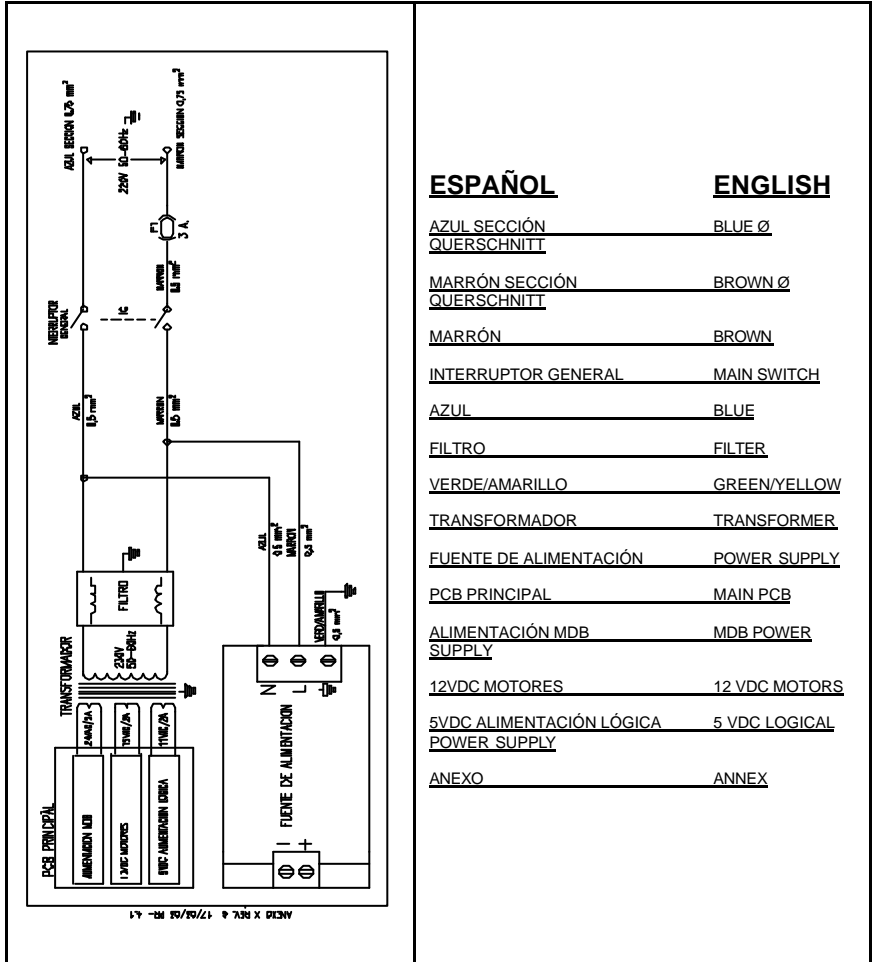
AZUL SECCION 0,75 $mm^2$

MARRON SECCION 0,75 $mm^2$

230V 50-60Hz

F1 3 A.

INTERRUPTOR GENERAL

MARRON 0,5 $mm^2$

AZUL 0,5 $mm^2$

MARRON 0,5 $mm^2$

AZUL 0,5 $mm^2$ MARRON 0,5 $mm^2$

VERDE/AMARILLO 0,5 $mm^2$

FILTRO

TRANSFORMADOR

230V 50-60Hz

N L

FUENTE DE ALIMENTACION

PCB PRINCIPAL

24VAC/2A ALIMENTACION MDB

15VAC/2A 12VDC MOTORES

11VAC/2A 5VDC ALIMENTACION LOGICA

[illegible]

| ESPAÑOL | ENGLISH |
|---|---|
| AZUL SECCIÓN QUERSCHNITT | BLUE Ø |
| MARRÓN SECCIÓN QUERSCHNITT | BROWN Ø |
| MARRÓN | BROWN |
| INTERRUPTOR GENERAL | MAIN SWITCH |
| AZUL | BLUE |
| FILTRO | FILTER |
| VERDE/AMARILLO | GREEN/YELLOW |
| TRANSFORMADOR | TRANSFORMER |
| FUENTE DE ALIMENTACIÓN | POWER SUPPLY |
| PCB PRINCIPAL | MAIN PCB |
| ALIMENTACIÓN MDB SUPPLY | MDB POWER |
| 12VDC MOTORES | 12 VDC MOTORS |
| 5VDC ALIMENTACIÓN LÓGICA POWER SUPPLY | 5 VDC LOGICAL |
| ANEXO | ANNEX |